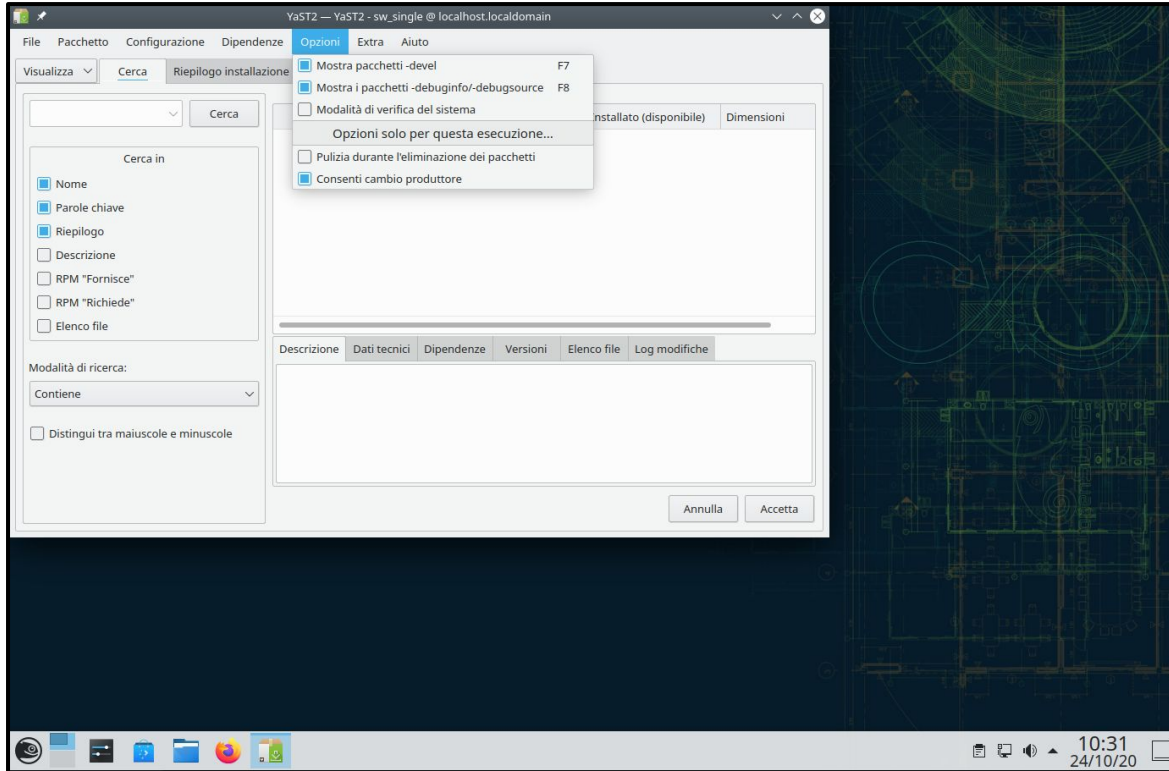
YaST2 — YaST2 - sw_single @ localhost.localdomain

File Pacchetto Configurazione Dipendenze Opzioni Extra Aiuto

Visualizza Cerca Riepilogo installazione

Mostra pacchetti -devel F7
Mostra i pacchetti -debuginfo/-debugsource F8
Modalità di verifica del sistema
Opzioni solo per questa esecuzione...
Pulizia durante l'eliminazione dei pacchetti
Consenti cambio produttore

Cerca

Cerca in
Nome
Parole chiave
Riepilogo
Descrizione
RPM "Fornisce"
RPM "Richiede"
Elenco file

Modalità di ricerca:
Contiene

Distingui tra maiuscole e minuscole

nstallato (disponibile) Dimensioni

Descrizione Dati tecnici Dipendenze Versioni Elenco file Log modifiche

Annulla Accetta

10:31
24/10/20